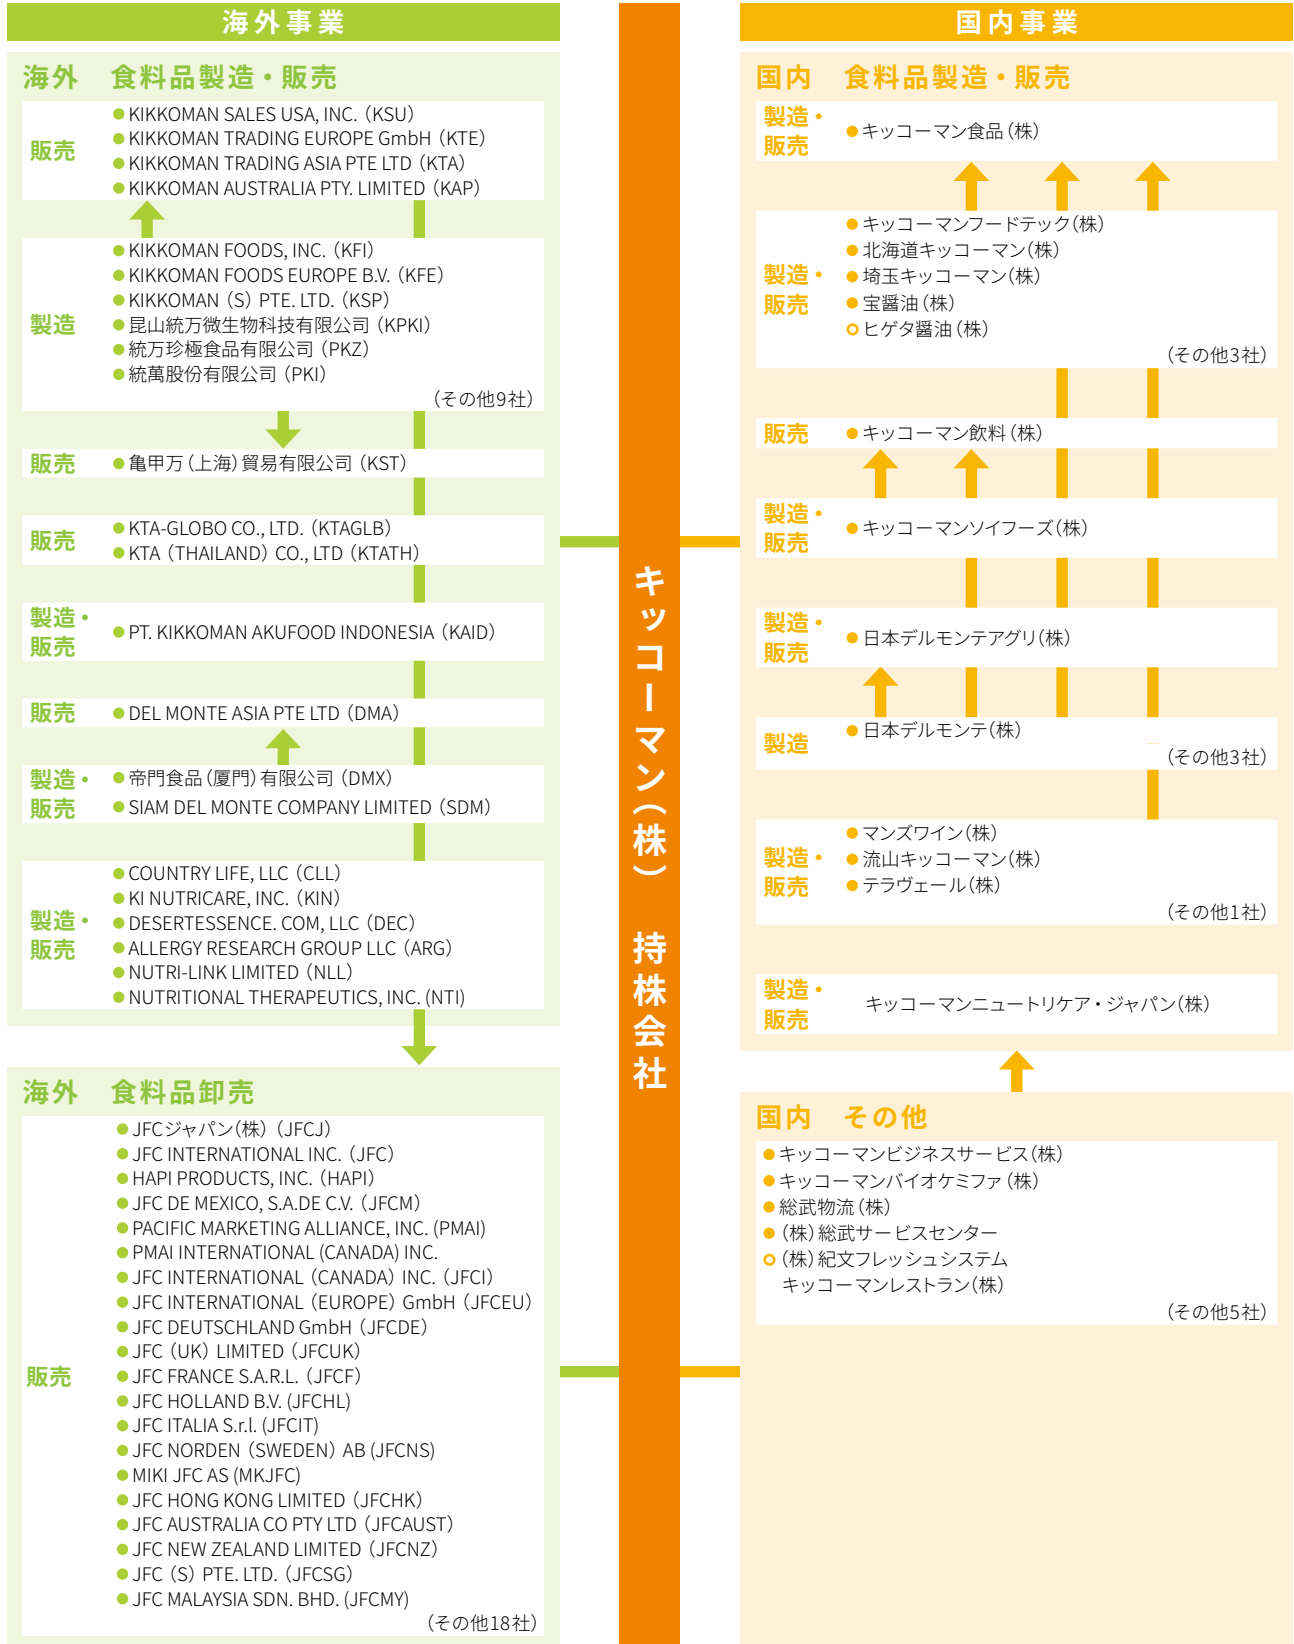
海外事業

海外　食料品製造・販売

販売
●KIKKOMAN SALES USA, INC.（KSU）
●KIKKOMAN TRADING EUROPE GmbH（KTE）
●KIKKOMAN TRADING ASIA PTE LTD（KTA）
●KIKKOMAN AUSTRALIA PTY. LIMITED（KAP）

製造
●KIKKOMAN FOODS, INC.（KFI）
●KIKKOMAN FOODS EUROPE B.V.（KFE）
●KIKKOMAN（S）PTE. LTD.（KSP）
●昆山統万微生物科技有限公司（KPKI）
●統万珍極食品有限公司（PKZ）
●統萬股份有限公司（PKI）
（その他9社）

販売
●亀甲万（上海）貿易有限公司（KST）

販売
●KTA-GLOBO CO., LTD.（KTAGLB）
●KTA（THAILAND）CO., LTD（KTATH）

製造・販売
●PT. KIKKOMAN AKUFOOD INDONESIA（KAID）

販売
●DEL MONTE ASIA PTE LTD（DMA）

製造・販売
●帝門食品（厦門）有限公司（DMX）
●SIAM DEL MONTE COMPANY LIMITED（SDM）

製造・販売
●COUNTRY LIFE, LLC（CLL）
●KI NUTRICARE, INC.（KIN）
●DESERTESSENCE. COM, LLC（DEC）
●ALLERGY RESEARCH GROUP LLC（ARG）
●NUTRI-LINK LIMITED（NLL）
●NUTRITIONAL THERAPEUTICS, INC. (NTI)

海外　食料品卸売

販売
●JFCジャパン(株)（JFCJ）
●JFC INTERNATIONAL INC.（JFC）
●HAPI PRODUCTS, INC.（HAPI）
●JFC DE MEXICO, S.A.DE C.V.（JFCM）
●PACIFIC MARKETING ALLIANCE, INC. (PMAI)
●PMAI INTERNATIONAL (CANADA) INC.
●JFC INTERNATIONAL（CANADA）INC.（JFCI）
●JFC INTERNATIONAL（EUROPE）GmbH（JFCEU）
●JFC DEUTSCHLAND GmbH（JFCDE）
●JFC（UK）LIMITED（JFCUK）
●JFC FRANCE S.A.R.L.（JFCF）
●JFC HOLLAND B.V. (JFCHL)
●JFC ITALIA S.r.l. (JFCIT)
●JFC NORDEN（SWEDEN）AB (JFCNS)
●MIKI JFC AS (MKJFC)
●JFC HONG KONG LIMITED（JFCHK）
●JFC AUSTRALIA CO PTY LTD（JFCAUST）
●JFC NEW ZEALAND LIMITED（JFCNZ）
●JFC（S）PTE. LTD.（JFCSG）
●JFC MALAYSIA SDN. BHD. (JFCMY)
（その他18社）

キッコーマン（株）持株会社

国内事業

国内　食料品製造・販売

製造・販売
●キッコーマン食品（株）

製造・販売
●キッコーマンフードテック（株）
●北海道キッコーマン（株）
●埼玉キッコーマン（株）
●宝醤油（株）
○ヒゲタ醤油（株）
（その他3社）

販売
●キッコーマン飲料（株）

製造・販売
●キッコーマンソイフーズ（株）

製造・販売
●日本デルモンテアグリ（株）

製造
●日本デルモンテ（株）
（その他3社）

製造・販売
●マンズワイン（株）
●流山キッコーマン（株）
●テラヴェール（株）
（その他1社）

製造・販売
キッコーマンニュートリケア・ジャパン（株）

国内　その他
●キッコーマンビジネスサービス（株）
●キッコーマンバイオケミファ（株）
●総武物流（株）
●（株）総武サービスセンター
○（株）紀文フレッシュシステム
キッコーマンレストラン（株）
（その他5社）